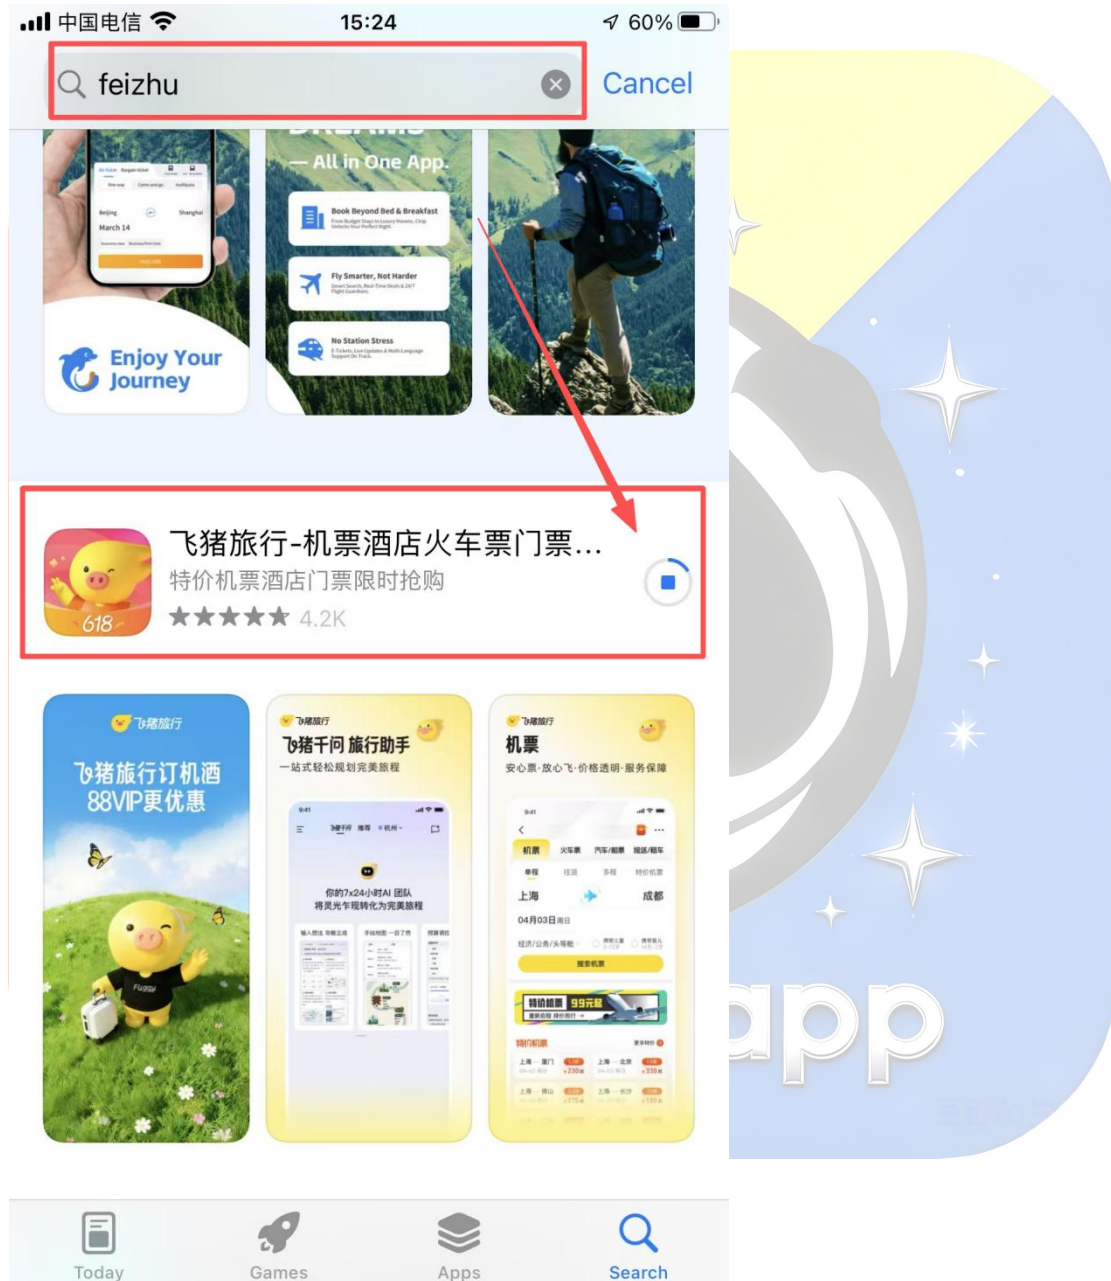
中国电信 15:24 60%

feizhu

Cancel

Beijing Shanghai March 14

Enjoy Your Journey

— All in One App.

Book Beyond Bed & Breakfast

Fly Smarter, Not Harder

No Station Stress

飞猪旅行-机票酒店火车票门票...

特价机票酒店门票限时抢购

★★★★★ 4.2K

618

飞猪旅行

飞猪旅行订机酒 88VIP更优惠

飞猪旅行

飞猪千问 旅行助手

一站式轻松规划完美旅程

你的7×24小时AI 团队 将灵光乍现转化为完美旅程

飞猪旅行

机票

安心票·放心飞·价格透明·服务保障

机票 火车票 汽车/船票 接送/租车

上海 成都

04月03日

搜索机票

特价机票 99元起

特价机票

app

Today

Games

Apps

Search